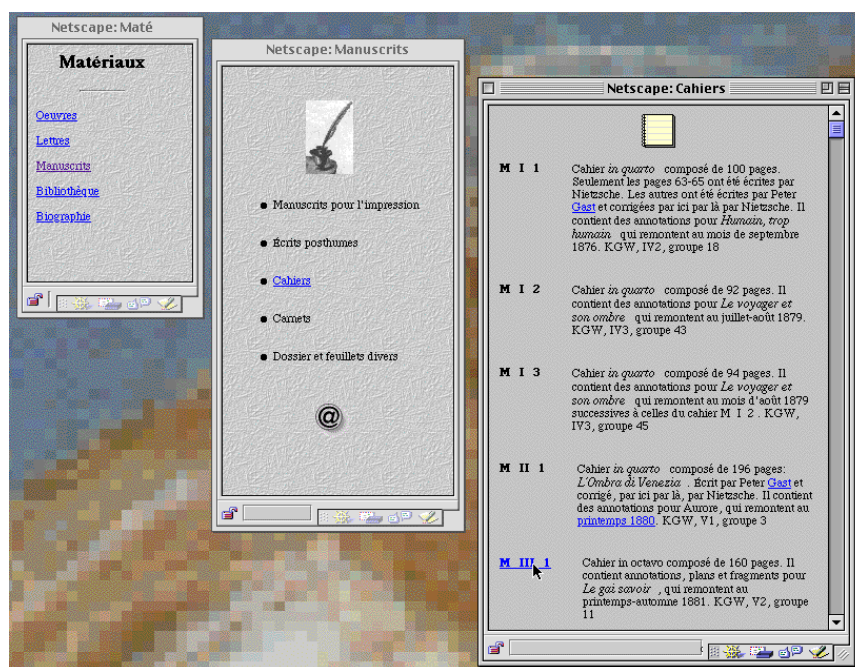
Netscape: Maté

Matériaux

Oeuvres

Lettres

Manuscrits

Bibliothèque

Biographie

Netscape: Manuscrits

Manuscrits pour l'impression

Écrits posthumes

Cahiers

Carnets

Dossier et feuillets divers

@

Netscape: Cahiers

M I 1 Cahier *in quarto* composé de 100 pages. Seulement les pages 63-65 ont été écrites par Nietzsche. Les autres ont été écrites par Peter Gast et corrigées par ici par là par Nietzsche. Il contient des annotations pour *Humain, trop humain* qui remontent au mois de septembre 1876. KGW, IV2, groupe 18

M I 2 Cahier *in quarto* composé de 92 pages. Il contient des annotations pour *Le voyager et son ombre* qui remontent au juillet-août 1879. KGW, IV3, groupe 43

M I 3 Cahier *in quarto* composé de 94 pages. Il contient des annotations pour *Le voyager et son ombre* qui remontent au mois d'août 1879 successives à celles du cahier M I 2 . KGW, IV3, groupe 45

M II 1 Cahier *in quarto* composé de 196 pages: *L'Ombra di Venezia* . Écrit par Peter Gast et corrigé, par ici par là, par Nietzsche. Il contient des annotations pour Aurore, qui remontent au printemps 1880. KGW, V1, groupe 3

M III 1 Cahier in octavo composé de 160 pages. Il contient annotations, plans et fragments pour *Le gai savoir* , qui remontent au printemps-automne 1881. KGW, V2, groupe 11